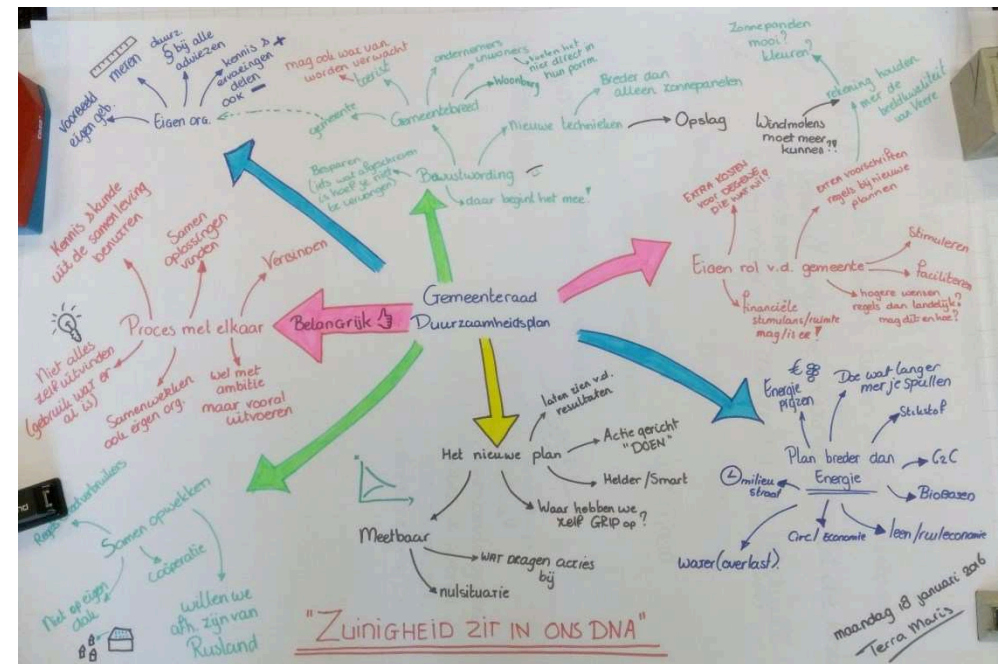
Gemeenteraad
Duurzaamheidsplan

Eigen org.
Voorbeeld eigen geb.
meten
duurz. § bij alle adviezen
kennis & ervaringen delen ook −

Bewustwording
daar begint het mee!
Besparen (iets wat afgeschreven is hoeft je niet te vervangen)
Gemeentebreed
gemeente
mag ook wat van worden verwacht
bereik
ondernemers
inwoners
voelen het niet direct in hun porm.
Woonberg
Nieuwe technieken → Opslag
Breder dan alleen zonnepanelen
Zonnepanelen mooi? kleuren?
Windmolens moet meer kunnen!!
rekening houden met de beeldkwaliteit van Veere

Eigen rol v.d. gemeente
EXTRA KOSTEN VOOR DEGENE DIE HIER WIL?
extra voorschriften regels bij nieuwe plannen
Stimuleren
Faciliteren
hogere wensen regels dan landelijk? mag dit en hoe?
financiële stimulans/ruimte mag/is er!

Proces met elkaar
Belangrijk
Kennis & kunde uit de samenleving benutten
Samen oplossingen vinden
Verbinden
Niet alles zelf uitvinden (gebruik wat er al is)
Samenwerken ook eigen org.
wel met ambitie maar vooral uitvoeren

Samen opwekken
Regels dakhouders
Coöperatie
Niet op eigen dak
willen we afh. zijn van Rusland

Het nieuwe plan
laten zien v.d. resultaten
Actie gericht "DOEN"
Helder / Smart
Waar hebben we zelf GRIP op?
Meetbaar
WAT DRAGEN ACTIES bij
nulsituatie

Plan breder dan Energie
€ Energie prijzen
Doe wat langer met je spullen
Stikstof
C2C
BioBasen
leen/ruileconomie
Circl. economie
water (overlast)
milieu straat

"ZUINIGHEID ZIT IN ONS DNA"

maandag 18 januari 2016
Terra Maris